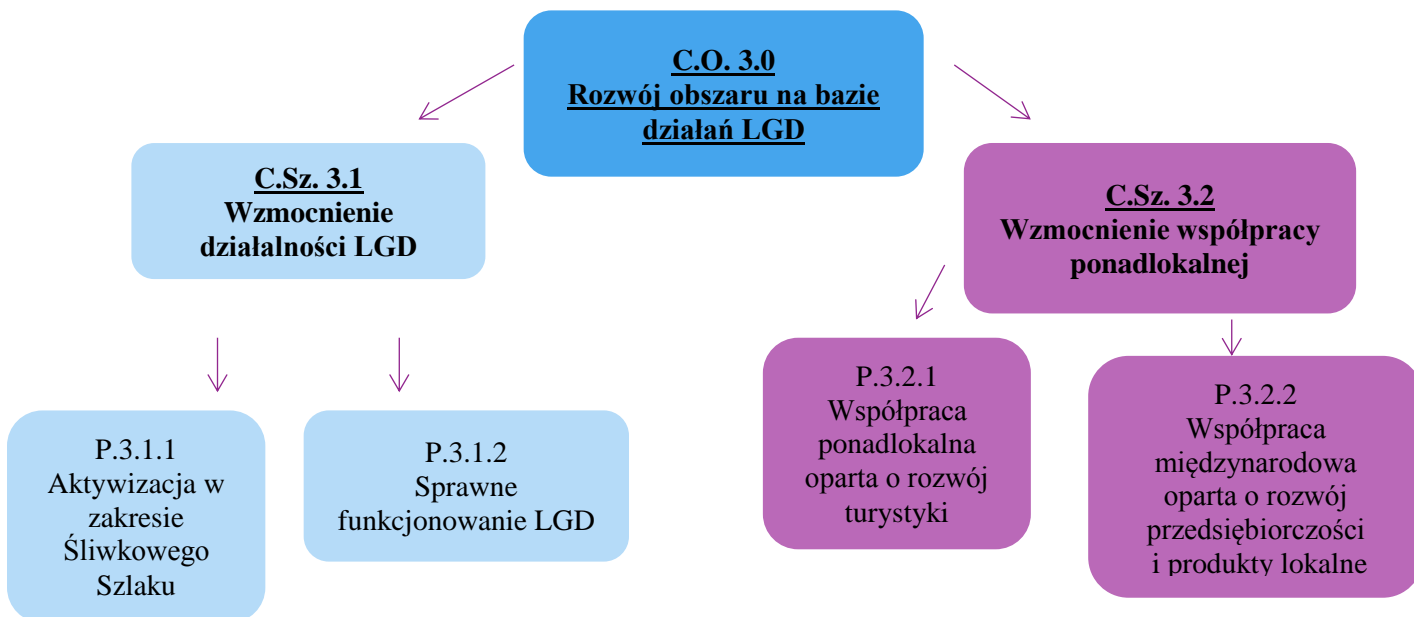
C.O. 3.0
Rozwój obszaru na bazie działań LGD

C.Sz. 3.1
Wzmocnienie działalności LGD

C.Sz. 3.2
Wzmocnienie współpracy ponadlokalnej

P.3.1.1
Aktywizacja w zakresie Śliwkowego Szlaku

P.3.1.2
Sprawne funkcjonowanie LGD

P.3.2.1
Współpraca ponadlokalna oparta o rozwój turystyki

P.3.2.2
Współpraca międzynarodowa oparta o rozwój przedsiębiorczości i produkty lokalne